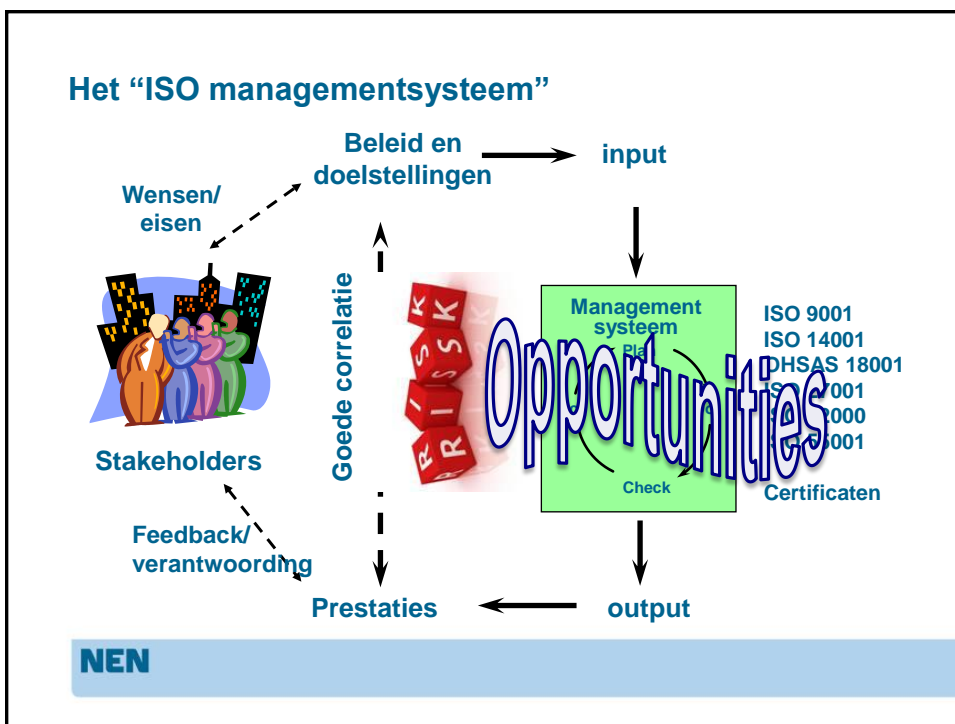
Het "ISO managementsysteem"

Beleid en doelstellingen

input

Wensen/ eisen

Goede correlatie

Management systeem

Pla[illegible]

Check

Opportunities

ISO 9001
ISO 14001
OHSAS 18001
IS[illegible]7001
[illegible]2000
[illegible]5001

Certificaten

Stakeholders

RISK

Feedback/ verantwoording

Prestaties

output

NEN